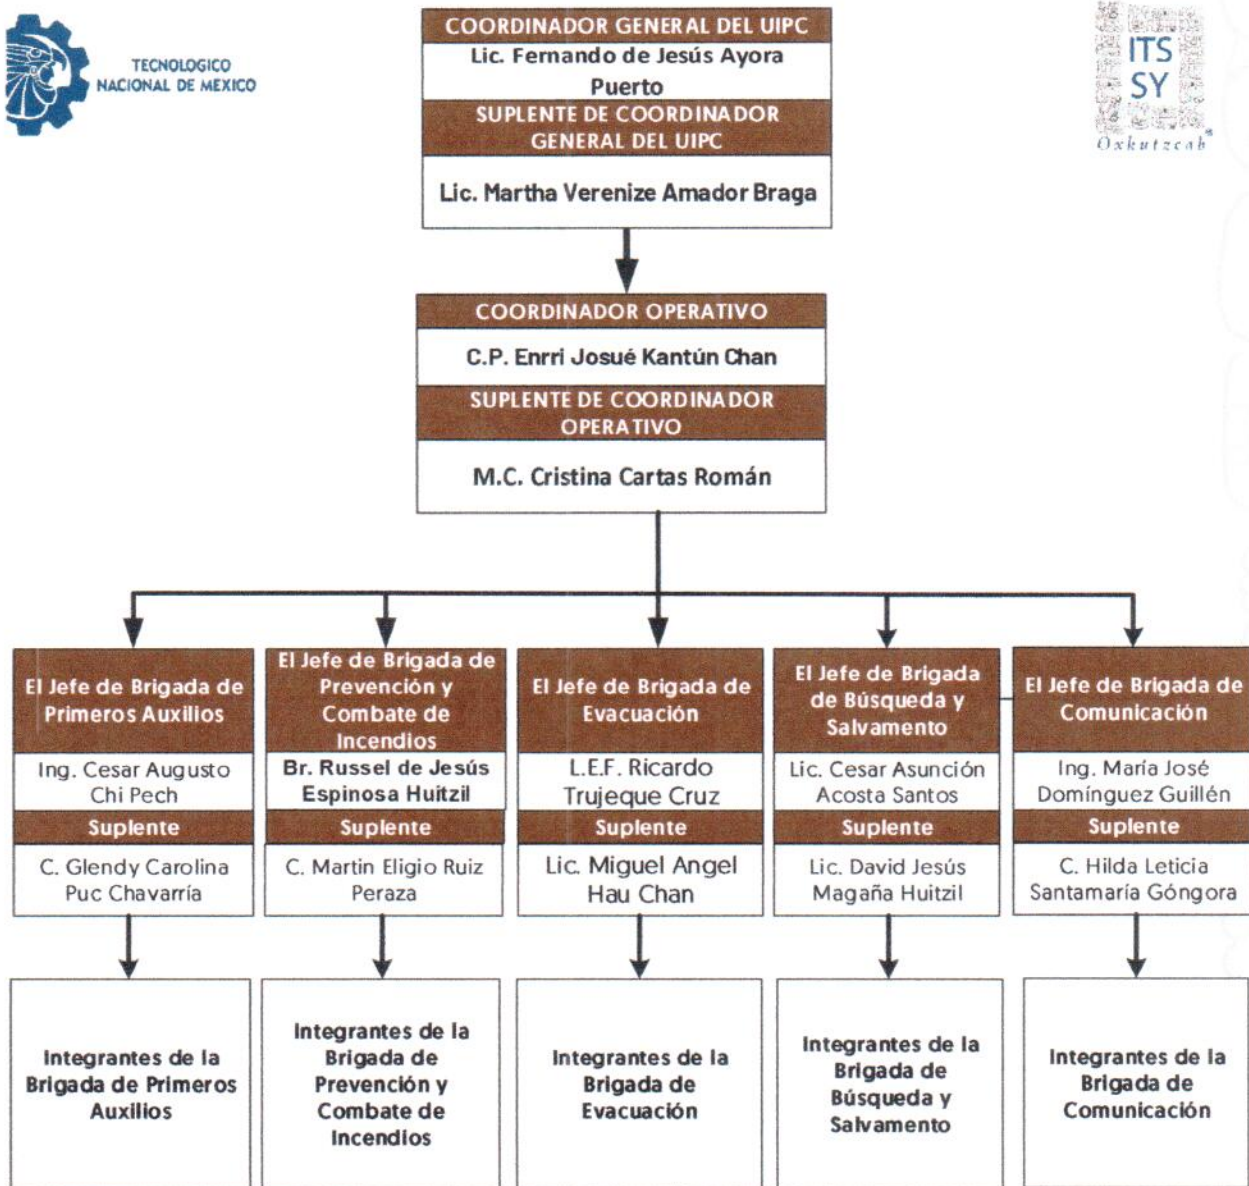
TECNOLOGICO NACIONAL DE MEXICO

ITS SY
Oxkutzcab

COORDINADOR GENERAL DEL UIPC
Lic. Fernando de Jesús Ayora Puerto
SUPLENTE DE COORDINADOR GENERAL DEL UIPC
Lic. Martha Verenize Amador Braga

COORDINADOR OPERATIVO
C.P. Enrri Josué Kantún Chan
SUPLENTE DE COORDINADOR OPERATIVO
M.C. Cristina Cartas Román

El Jefe de Brigada de Primeros Auxilios
Ing. Cesar Augusto Chi Pech
Suplente
C. Glendy Carolina Puc Chavarría

Integrantes de la Brigada de Primeros Auxilios

El Jefe de Brigada de Prevención y Combate de Incendios
Br. Russel de Jesús Espinosa Huitzil
Suplente
C. Martin Eligio Ruiz Peraza

Integrantes de la Brigada de Prevención y Combate de Incendios

El Jefe de Brigada de Evacuación
L.E.F. Ricardo Trujeque Cruz
Suplente
Lic. Miguel Angel Hau Chan

Integrantes de la Brigada de Evacuación

El Jefe de Brigada de Búsqueda y Salvamento
Lic. Cesar Asunción Acosta Santos
Suplente
Lic. David Jesús Magaña Huitzil

Integrantes de la Brigada de Búsqueda y Salvamento

El Jefe de Brigada de Comunicación
Ing. María José Domínguez Guillén
Suplente
C. Hilda Leticia Santamaría Góngora

Integrantes de la Brigada de Comunicación